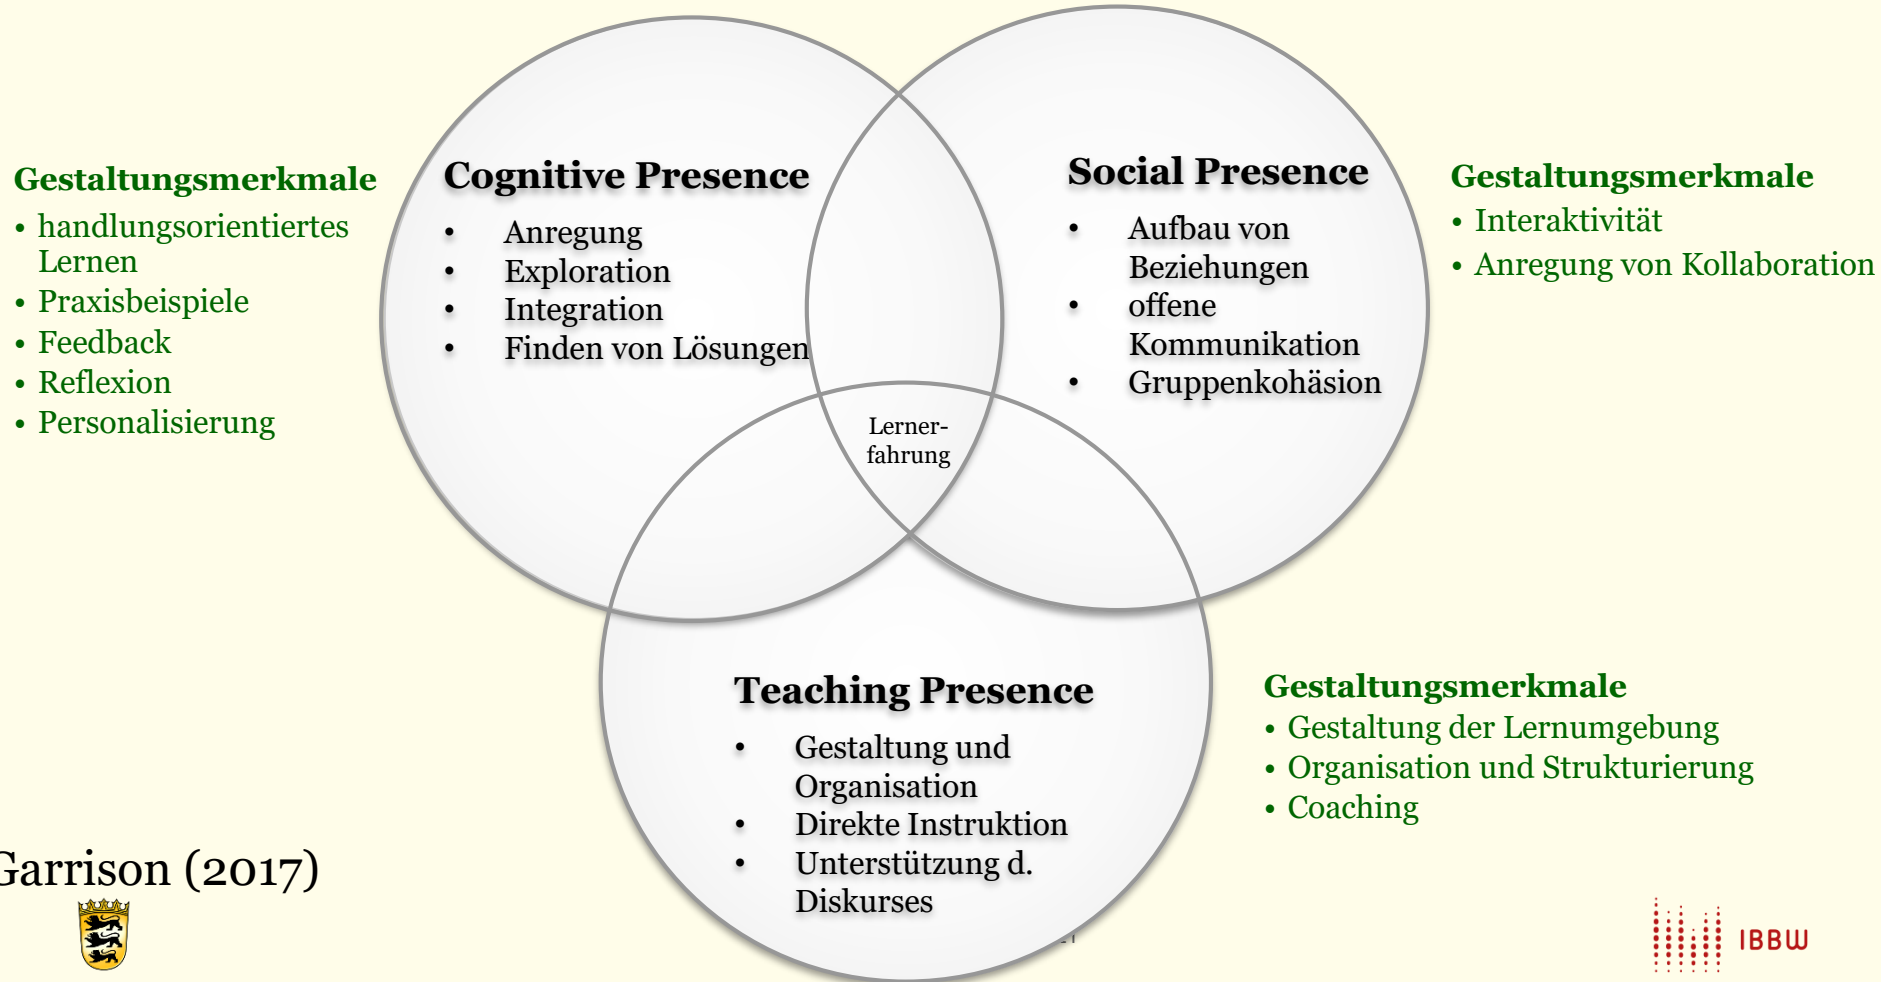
Gestaltungsmerkmale
• handlungsorientiertes Lernen
• Praxisbeispiele
• Feedback
• Reflexion
• Personalisierung

Cognitive Presence
• Anregung
• Exploration
• Integration
• Finden von Lösungen

Social Presence
• Aufbau von Beziehungen
• offene Kommunikation
• Gruppenkohäsion

Gestaltungsmerkmale
• Interaktivität
• Anregung von Kollaboration

Lernerfahrung

Teaching Presence
• Gestaltung und Organisation
• Direkte Instruktion
• Unterstützung d. Diskurses

Gestaltungsmerkmale
• Gestaltung der Lernumgebung
• Organisation und Strukturierung
• Coaching

Garrison (2017)

IBBW